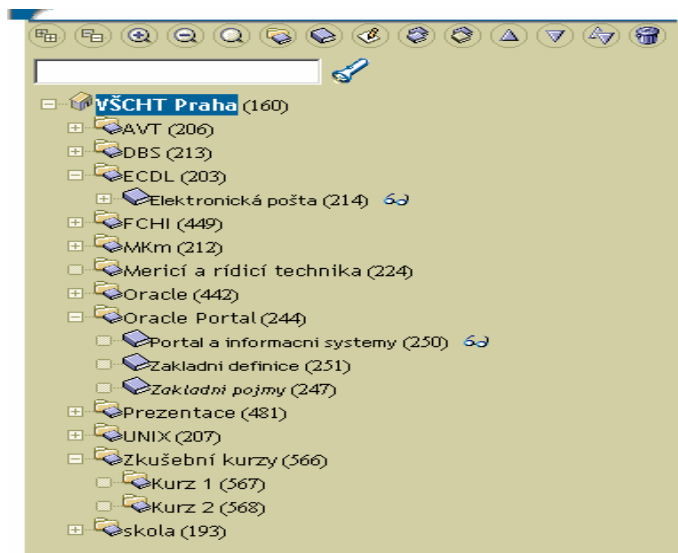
VŠCHT Praha (160)
AVT (206)
DBS (213)
ECDL (203)
Elektronická pošta (214)
FCHI (449)
MKm (212)
Merici a ridici technika (224)
Oracle (442)
Oracle Portal (244)
Portal a informacni systemy (250)
Zakladni definice (251)
Zakladni pojmy (247)
Prezentace (481)
UNIX (207)
Zkušební kurzy (566)
Kurz 1 (567)
Kurz 2 (568)
skola (193)